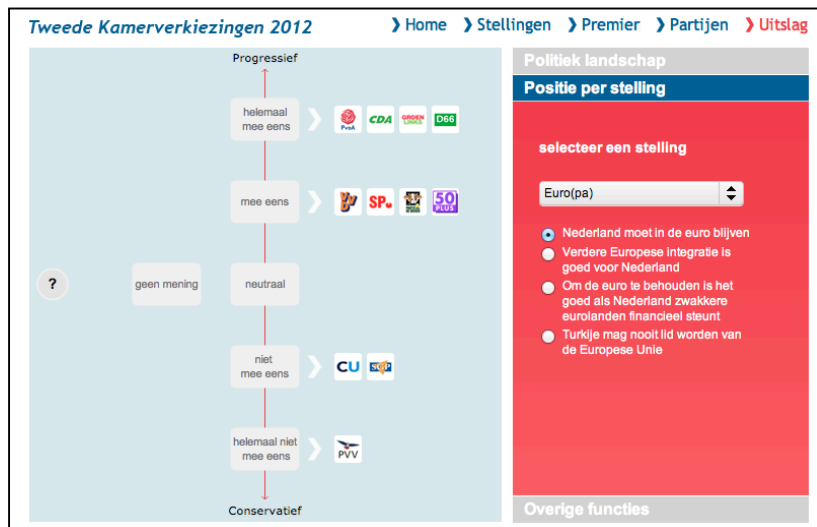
Tweede Kamerverkiezingen 2012

❯ Home ❯ Stellingen ❯ Premier ❯ Partijen ❯ Uitslag

Progressief

helemaal mee eens

PvdA CDA GROEN LINKS D66

mee eens

SP 50 PLUS

?

geen mening

neutraal

niet mee eens

CU SGP

helemaal niet mee eens

PVV

Conservatief

Politiek landschap

Positie per stelling

selecteer een stelling

Euro(pa)

Nederland moet in de euro blijven

Verdere Europese integratie is goed voor Nederland

Om de euro te behouden is het goed als Nederland zwakkere eurolanden financieel steunt

Turkije mag nooit lid worden van de Europese Unie

Overige functies